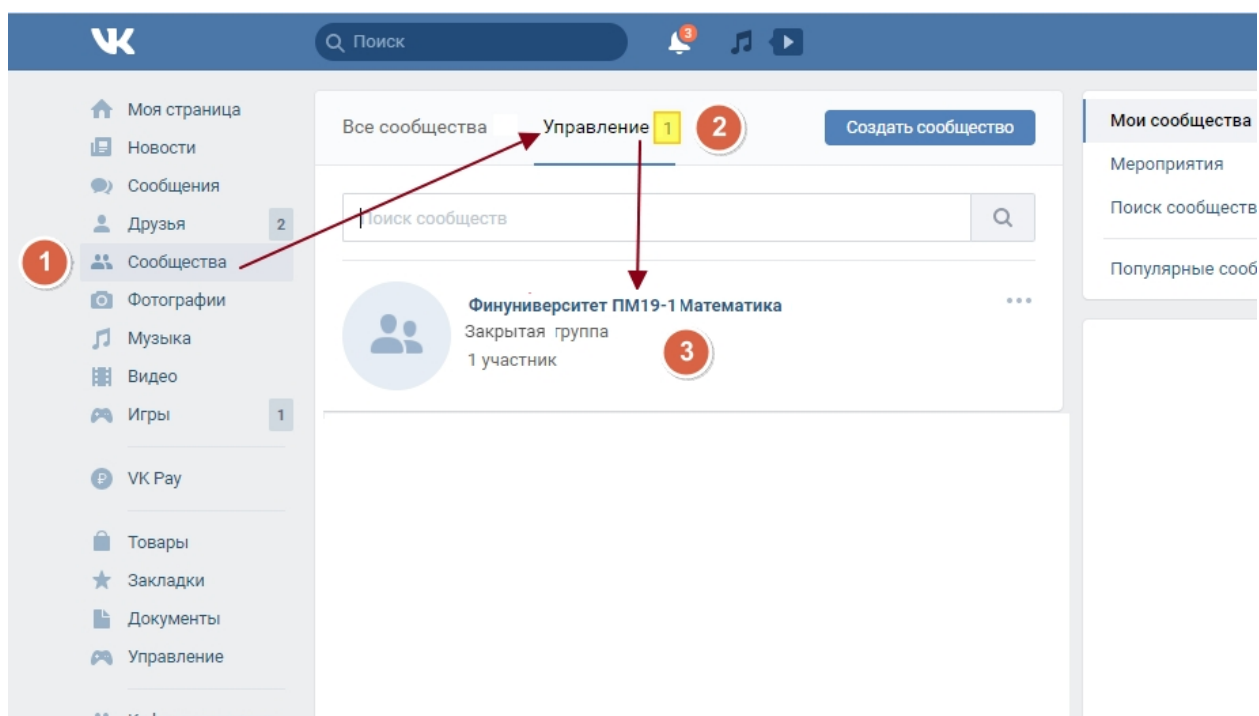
VK

Поиск

3

Моя страница
Новости
Сообщения
Друзья 2
1
Сообщества
Фотографии
Музыка
Видео
Игры 1

VK Pay

Товары
Закладки
Документы
Управление

Все сообщества Управление 1 2 Создать сообщество

Поиск сообществ

Финуниверситет ПМ19-1 Математика
Закрытая группа
1 участник
3

Мои сообщества
Мероприятия
Поиск сообществ
Популярные сооб